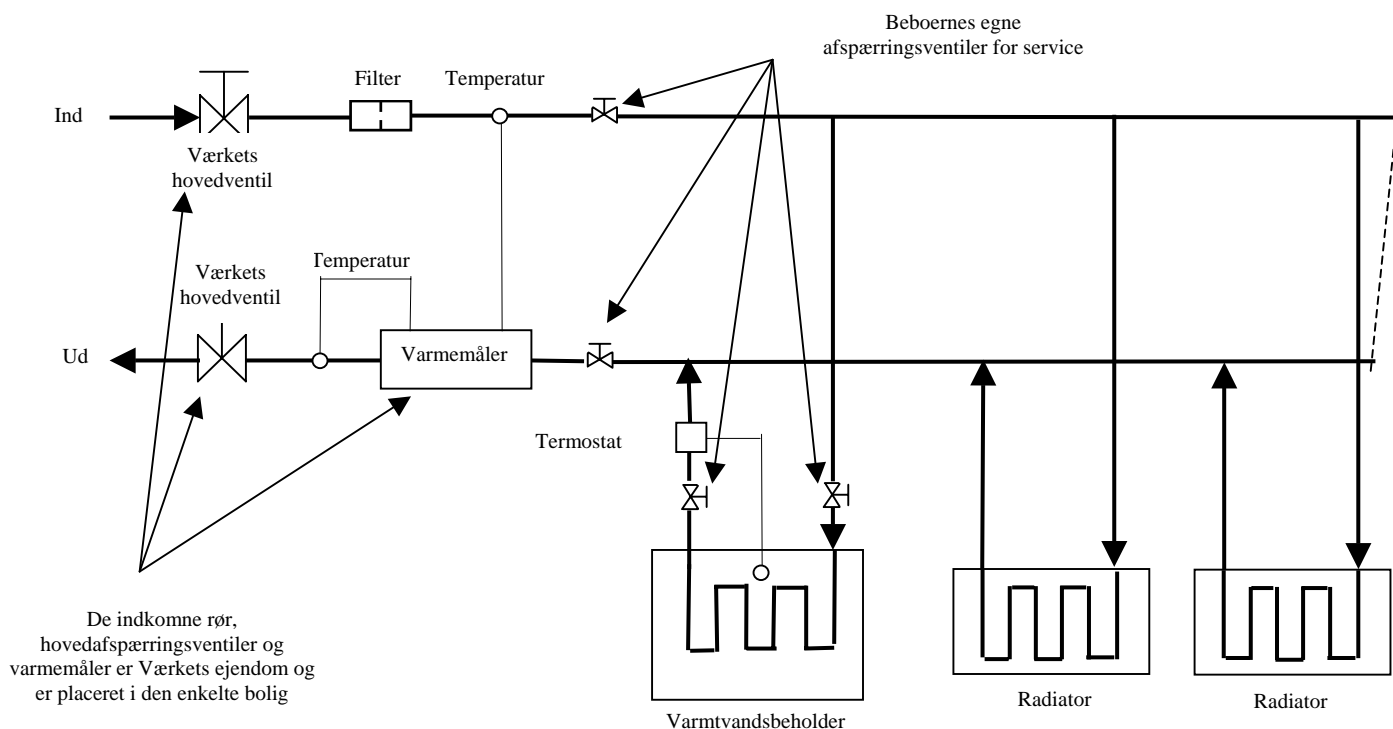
Beboernes egne afspærringsventiler for service

Ind

Filter

Temperatur

Værkets hovedventil

Værkets hovedventil

Γemperatur

Ud

Varmemåler

Termostat

De indkomne rør, hovedafspærringsventiler og varmemåler er Værkets ejendom og er placeret i den enkelte bolig

Varmtvandsbeholder

Radiator

Radiator